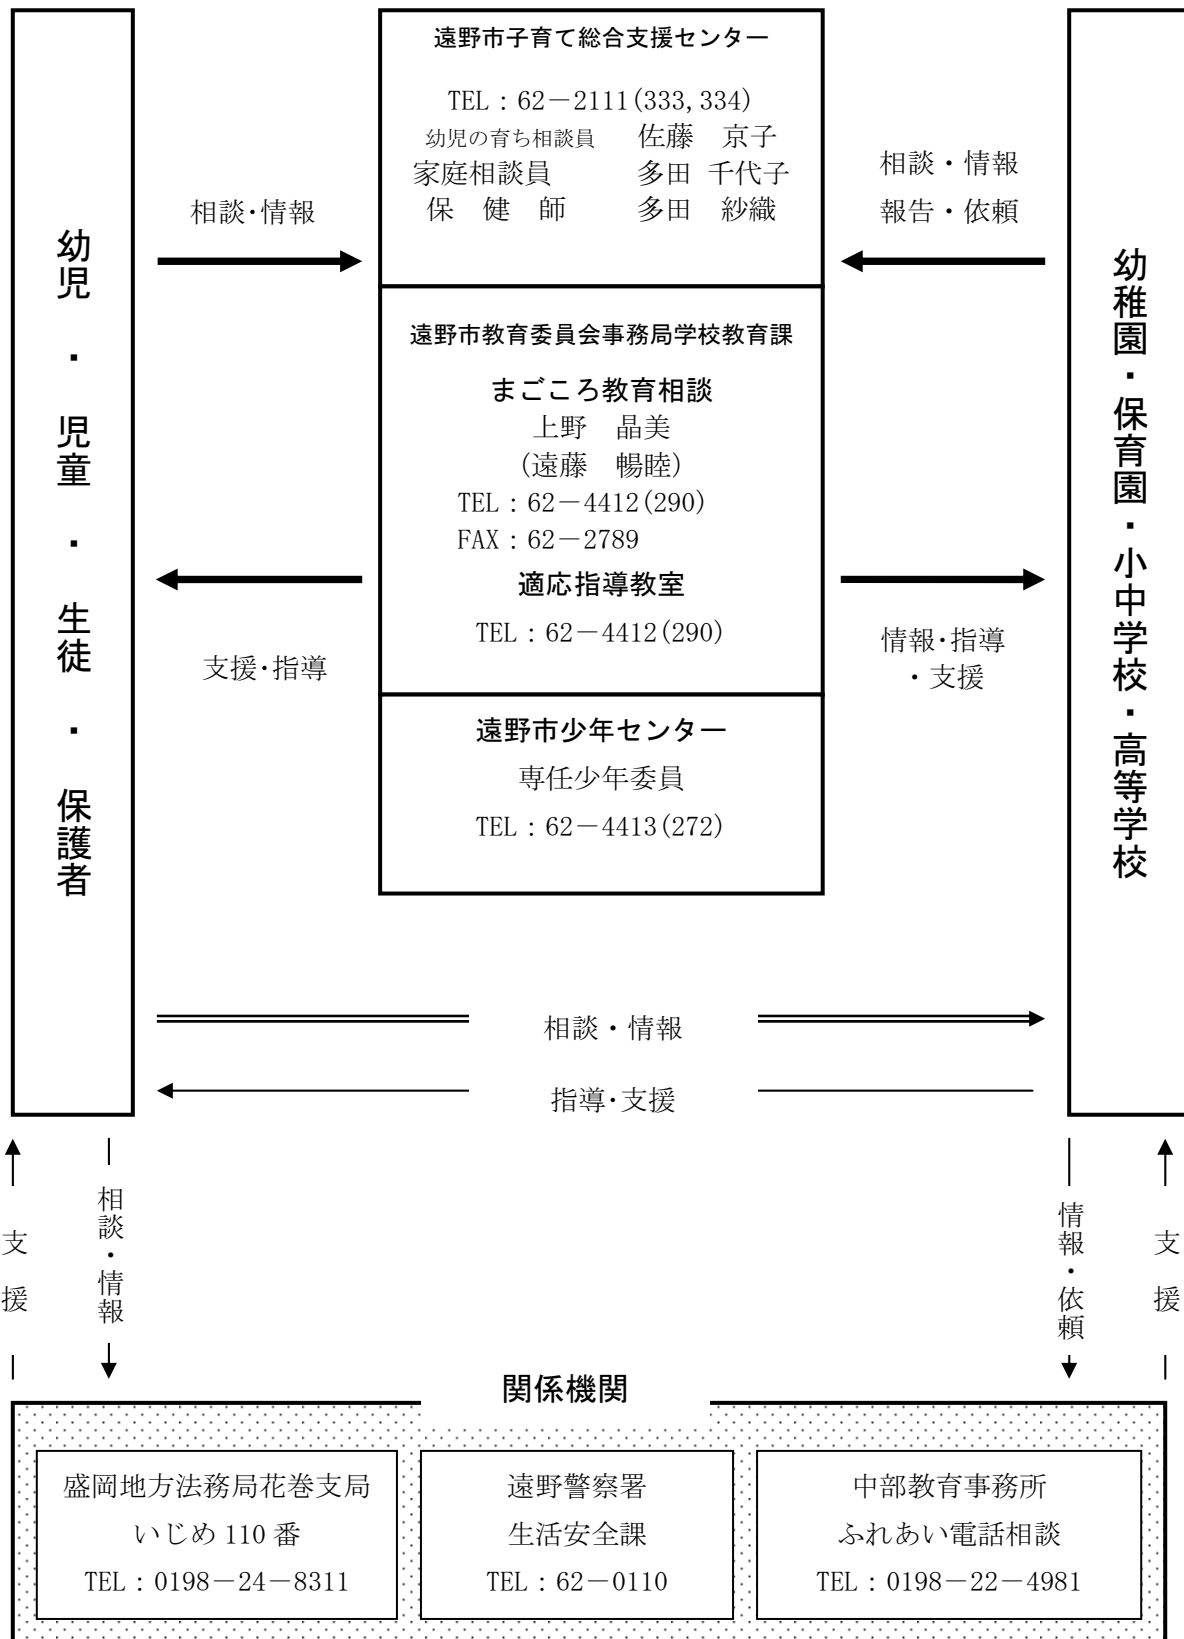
幼児・児童・生徒・保護者

相談･情報

支援･指導

遠野市子育て総合支援センター

TEL：62－2111(333, 334)
幼児の育ち相談員　佐藤　京子
家庭相談員　多田　千代子
保　健　師　多田　紗織

遠野市教育委員会事務局学校教育課

まごころ教育相談
上野　晶美
(遠藤　暢睦)
TEL：62－4412(290)
FAX：62－2789

適応指導教室
TEL：62－4412(290)

遠野市少年センター
専任少年委員
TEL：62－4413(272)

相談・情報
報告・依頼

情報･指導・支援

幼稚園・保育園・小中学校・高等学校

相談・情報

指導･支援

支援

相談・情報

情報・依頼

支援

関係機関

盛岡地方法務局花巻支局
いじめ 110 番
TEL：0198－24－8311

遠野警察署
生活安全課
TEL：62－0110

中部教育事務所
ふれあい電話相談
TEL：0198－22－4981